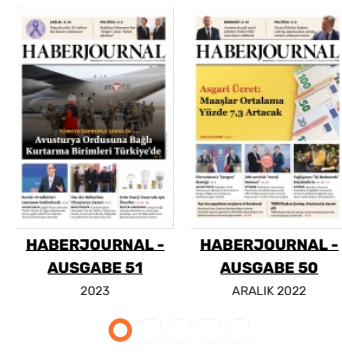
HABERJOURNAL

Avusturya Ordusuna Bağlı Kurtarma Birimleri Türkiye'de

HABERJOURNAL

Asgari Ücret: Maaşlar Ortalama Yüzde 7,3 Artacak

HABERJOURNAL - AUSGABE 51
2023

HABERJOURNAL - AUSGABE 50
ARALIK 2022